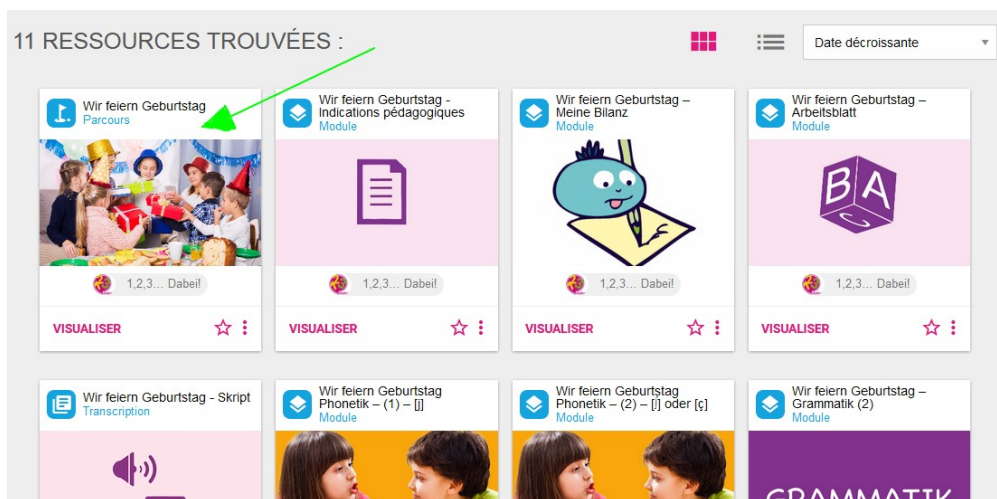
11 RESSOURCES TROUVÉES :

Date décroissante

Wir feiern Geburtstag
Parcours

1,2,3... Dabei!

VISUALISER

Wir feiern Geburtstag - Indications pédagogiques
Module

1,2,3... Dabei!

VISUALISER

Wir feiern Geburtstag – Meine Bilanz
Module

1,2,3... Dabei!

VISUALISER

Wir feiern Geburtstag – Arbeitsblatt
Module

B A C

1,2,3... Dabei!

VISUALISER

Wir feiern Geburtstag - Skript
Transcription

Wir feiern Geburtstag Phonetik – (1) – [j]
Module

Wir feiern Geburtstag Phonetik – (2) – [j] oder [ç]
Module

Wir feiern Geburtstag – Grammatik (2)
Module

GRAMMATIK